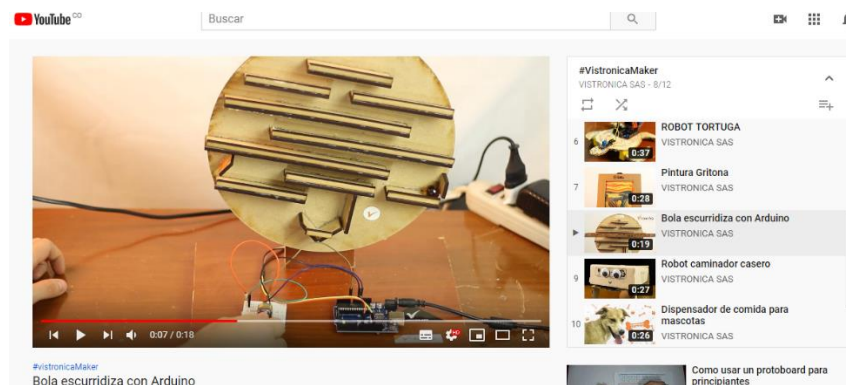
YouTube CO

Buscar

0:07 / 0:18

#vistronicaMaker
Bola escurridiza con Arduino

#VistronicaMaker
VISTRONICA SAS - 8/12

6 ROBOT TORTUGA
VISTRONICA SAS
0:37

7 Pintura Gritona
VISTRONICA SAS
0:28

▶ Bola escurridiza con Arduino
VISTRONICA SAS
0:19

9 Robot caminador casero
VISTRONICA SAS
0:27

10 Dispensador de comida para mascotas
VISTRONICA SAS
0:26

Como usar un protoboard para principiantes